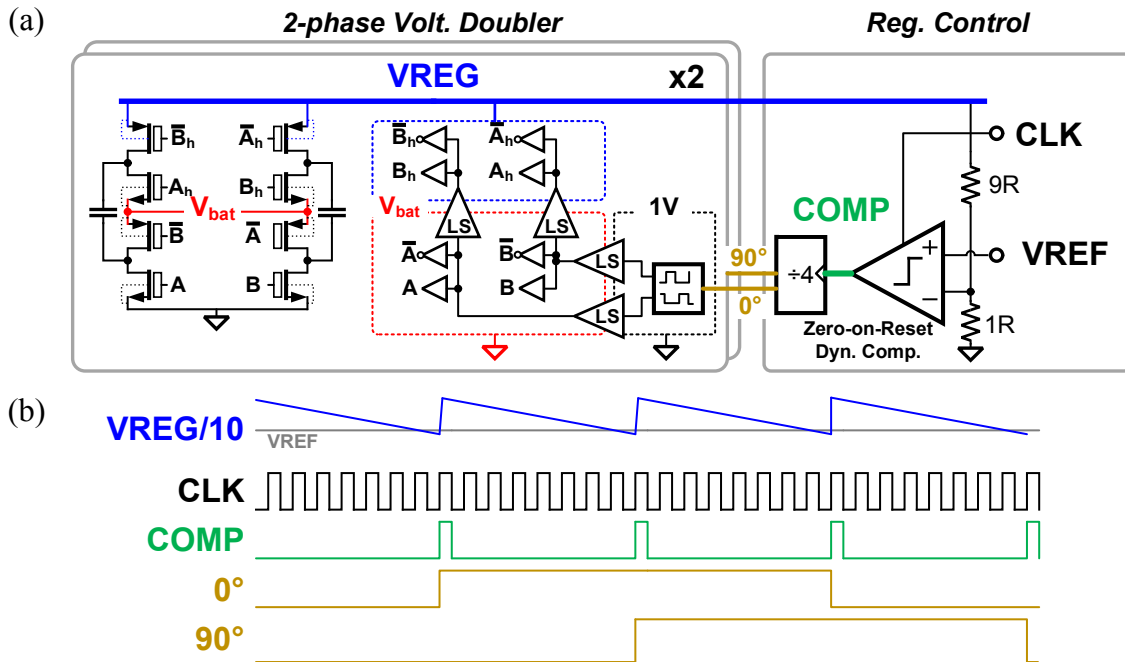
(a)

2-phase Volt. Doubler

Reg. Control

VREG

x2

$\overline{B}_h$

$\overline{A}_h$

$A_h$

$B_h$

$V_{bat}$

$\overline{B}$

$\overline{A}$

A

B

$\overline{B}_h$

$\overline{A}_h$

$B_h$

$A_h$

$V_{bat}$

LS

LS

$\overline{A}$

$\overline{B}$

A

B

LS

LS

1V

90°

0°

÷4

COMP

CLK

9R

VREF

+

−

1R

Zero-on-Reset Dyn. Comp.

(b)

VREG/10

VREF

CLK

COMP

0°

90°